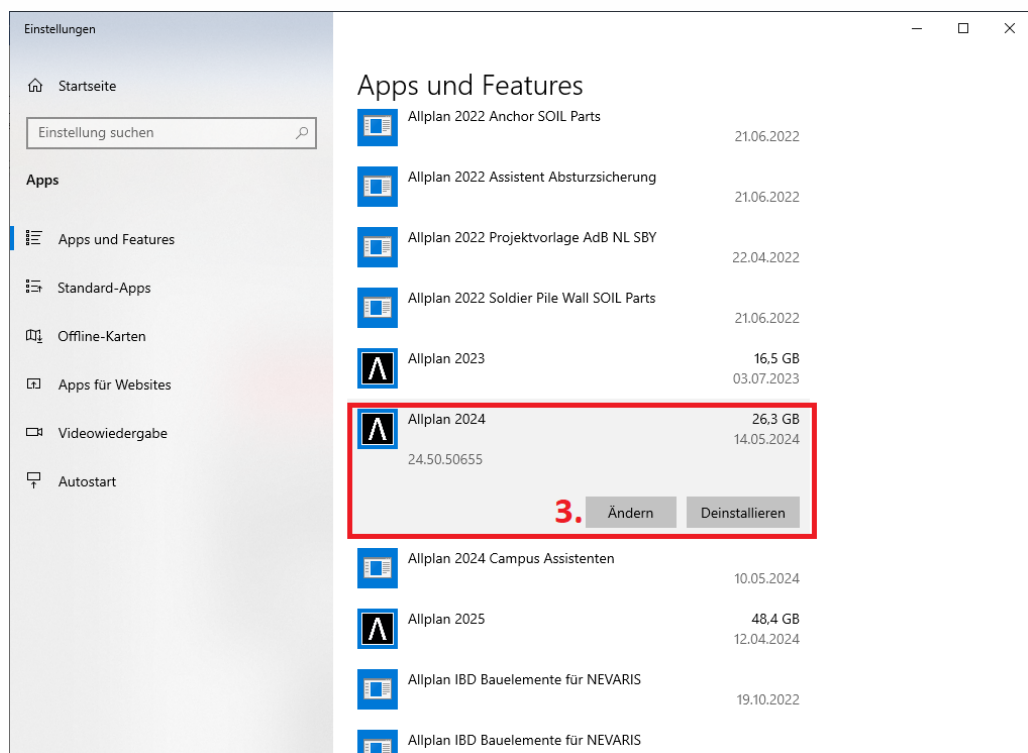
Einstellungen

Startseite

Einstellung suchen

Apps

Apps und Features

Standard-Apps

Offline-Karten

Apps für Websites

Videowiedergabe

Autostart

Apps und Features

Allplan 2022 Anchor SOIL Parts
21.06.2022

Allplan 2022 Assistent Absturzsicherung
21.06.2022

Allplan 2022 Projektvorlage AdB NL SBY
22.04.2022

Allplan 2022 Soldier Pile Wall SOIL Parts
21.06.2022

Allplan 2023
16,5 GB
03.07.2023

Allplan 2024
26,3 GB
14.05.2024
24.50.50655

3. Ändern Deinstallieren

Allplan 2024 Campus Assistenten
10.05.2024

Allplan 2025
48,4 GB
12.04.2024

Allplan IBD Bauelemente für NEVARIS
19.10.2022

Allplan IBD Bauelemente für NEVARIS